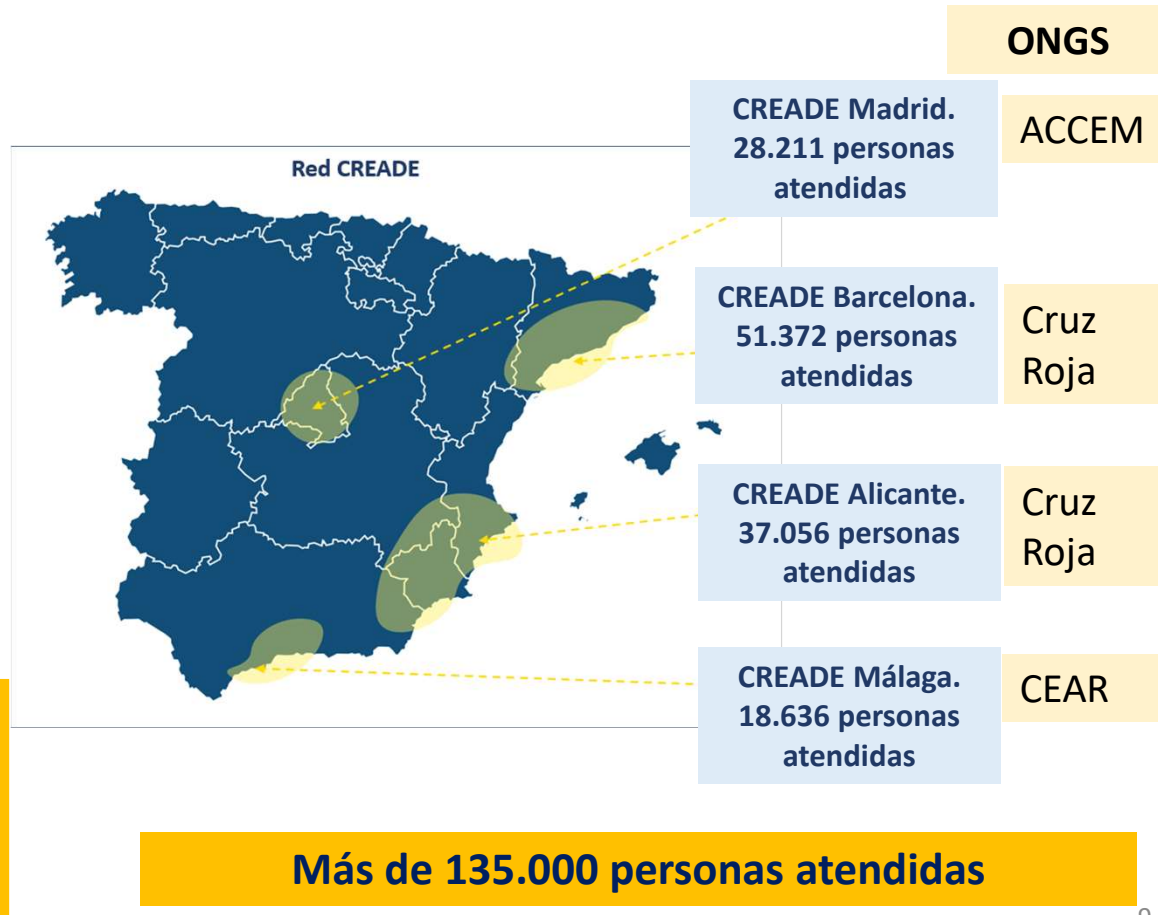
ONGS

Red CREADE

CREADE Madrid. 28.211 personas atendidas

ACCEM

CREADE Barcelona. 51.372 personas atendidas

Cruz Roja

CREADE Alicante. 37.056 personas atendidas

Cruz Roja

CREADE Málaga. 18.636 personas atendidas

CEAR

Más de 135.000 personas atendidas

9